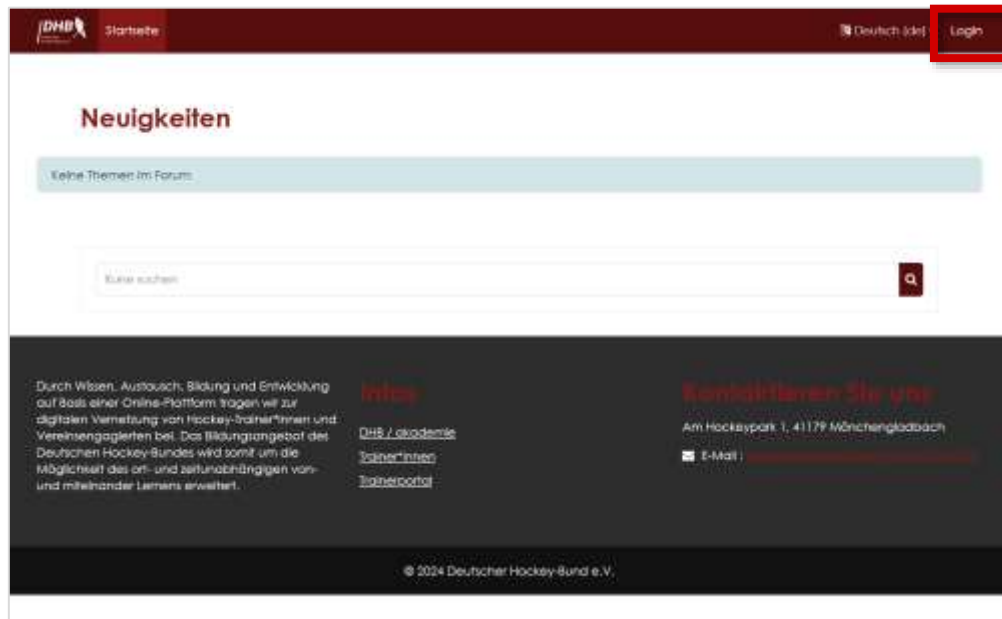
DHB Startseite

Deutsch (de) Login

Neuigkeiten

Keine Themen im Forum

Kurse suchen

Durch Wissen, Austausch, Bildung und Entwicklung auf Basis einer Online-Plattform tragen wir zur digitalen Vernetzung von Hockey-Trainer*innen und Vereinsengagierten bei. Das Bildungsangebot des Deutschen Hockey-Bundes wird somit um die Möglichkeit des ort- und zeitunabhängigen von- und miteinander Lernens erweitert.

Infos

DHB / akademie

Trainer*innen

Trainerportal

Kontaktieren Sie uns

Am Hockeypark 1, 41179 Mönchengladbach

E-Mail : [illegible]

© 2024 Deutscher Hockey-Bund e.V.